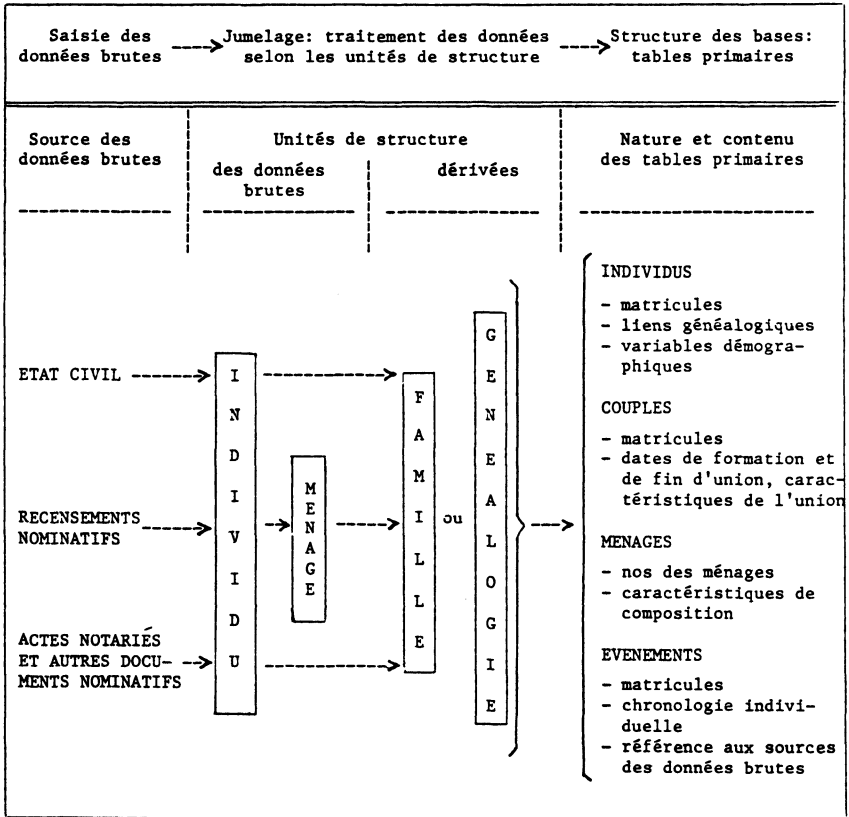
Saisie des données brutes

Jumelage: traitement des données selon les unités de structure

Structure des bases: tables primaires

Source des données brutes

Unités de structure

des données brutes

dérivées

Nature et contenu des tables primaires

ETAT CIVIL

RECENSEMENTS NOMINATIFS

ACTES NOTARIÉS ET AUTRES DOCUMENTS NOMINATIFS

INDIVIDU

MENAGE

FAMILLE

ou

GENEALOGIE

INDIVIDUS

- matricules
- liens généalogiques
- variables démographiques

COUPLES

- matricules
- dates de formation et de fin d'union, caractéristiques de l'union

MENAGES

- nos des ménages
- caractéristiques de composition

EVENEMENTS

- matricules
- chronologie individuelle
- référence aux sources des données brutes